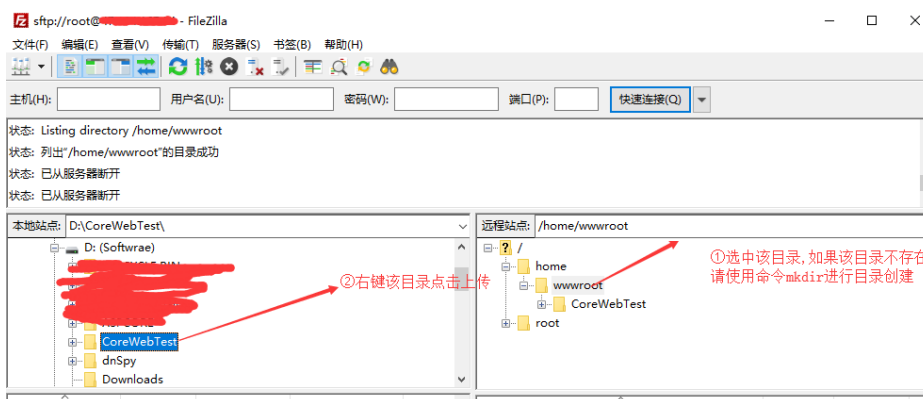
sftp://root@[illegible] - FileZilla

文件(F) 编辑(E) 查看(V) 传输(T) 服务器(S) 书签(B) 帮助(H)

主机(H): 用户名(U): 密码(W): 端口(P): 快速连接(Q)

状态: Listing directory /home/wwwroot
状态: 列出"/home/wwwroot"的目录成功
状态: 已从服务器断开
状态: 已从服务器断开

本地站点: D:\CoreWebTest\

D: (Softwrae)
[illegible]
CoreWebTest
dnSpy
Downloads

②右键该目录点击上传

远程站点: /home/wwwroot

/
home
wwwroot
CoreWebTest
root

①选中该目录, 如果该目录不存在请使用命令mkdir进行目录创建